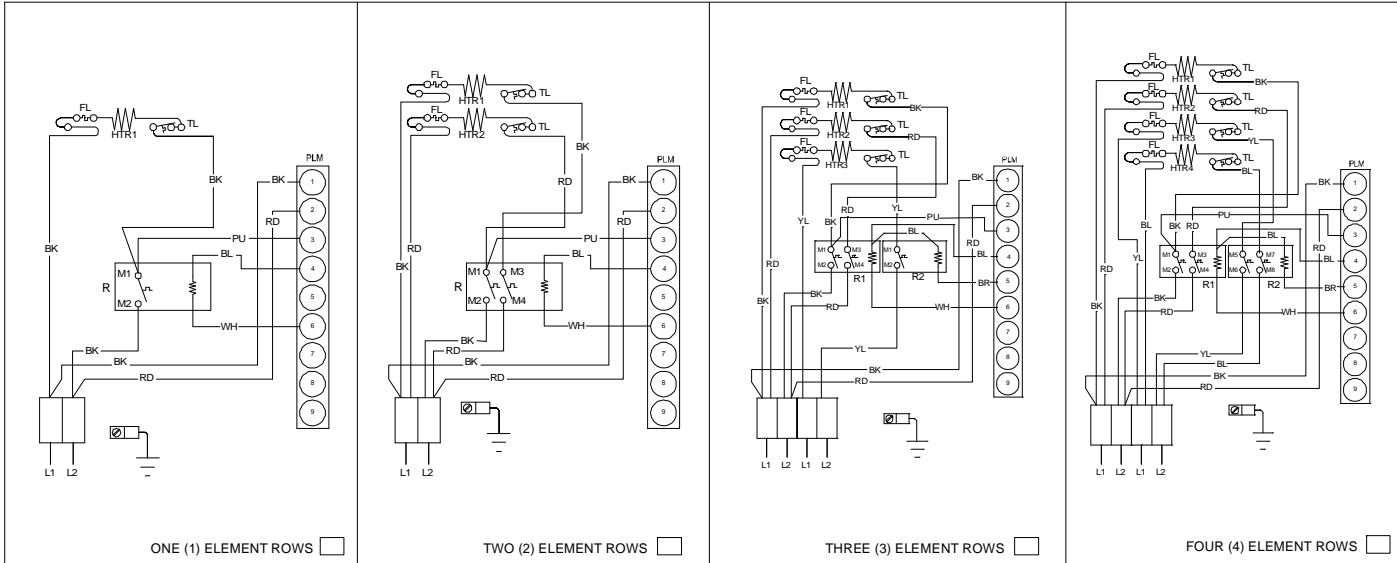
FL
HTR1
TL
BK
PLM
BK
1
2
RD
PU
3
BL
M1
4
R
M2
5
WH
6
BK
7
BK
8
RD
9
BK
L1 L2
ONE (1) ELEMENT ROWS

FL
HTR1
TL
FL
HTR2
TL
BK
RD
PLM
BK
1
2
RD
PU
3
BL
M1
M3
4
R
M2
M4
5
WH
6
BK
RD
7
BK
8
RD
9
RD
BK
L1 L2
TWO (2) ELEMENT ROWS

FL
HTR1
TL
BK
FL
HTR2
TL
RD
FL
HTR3
TL
PLM
BK
1
RD
YL
BK
2
PU
3
BL
M1
M3
M1
RD
M2
M4
BL
4
R1
R2
BK
5
BR
RD
WH
6
YL
7
BK
8
RD
9
RD
YL
BK
L1 L2 L1 L2
THREE (3) ELEMENT ROWS

FL
HTR1
TL
BK
FL
HTR2
TL
RD
FL
HTR3
TL
YL
FL
HTR4
TL
BL
PLM
BK
1
2
PU
BL
BK
RD
3
M1
M3
M5
M7
BL
RD
YL
M2
M4
M6
M8
BL
4
R1
R2
RD
BK
BR
5
RD
WH
6
BK
YL
7
BL
8
BK
RD
9
L1 L2 L1 L2
FOUR (4) ELEMENT ROWS